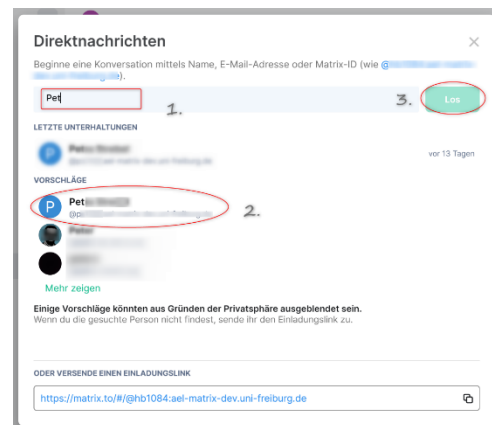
Direktnachrichten

Beginne eine Konversation mittels Name, E-Mail-Adresse oder Matrix-ID (wie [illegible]).

Pet

1.

3.

Los

LETZTE UNTERHALTUNGEN

P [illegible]

vor 13 Tagen

VORSCHLÄGE

P Pet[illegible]

2.

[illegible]

Mehr zeigen

Einige Vorschläge könnten aus Gründen der Privatsphäre ausgeblendet sein.
Wenn du die gesuchte Person nicht findest, sende ihr den Einladungslink zu.

ODER VERSENDE EINEN EINLADUNGSLINK

https://matrix.to/#/@hb1084:ael-matrix-dev.uni-freiburg.de